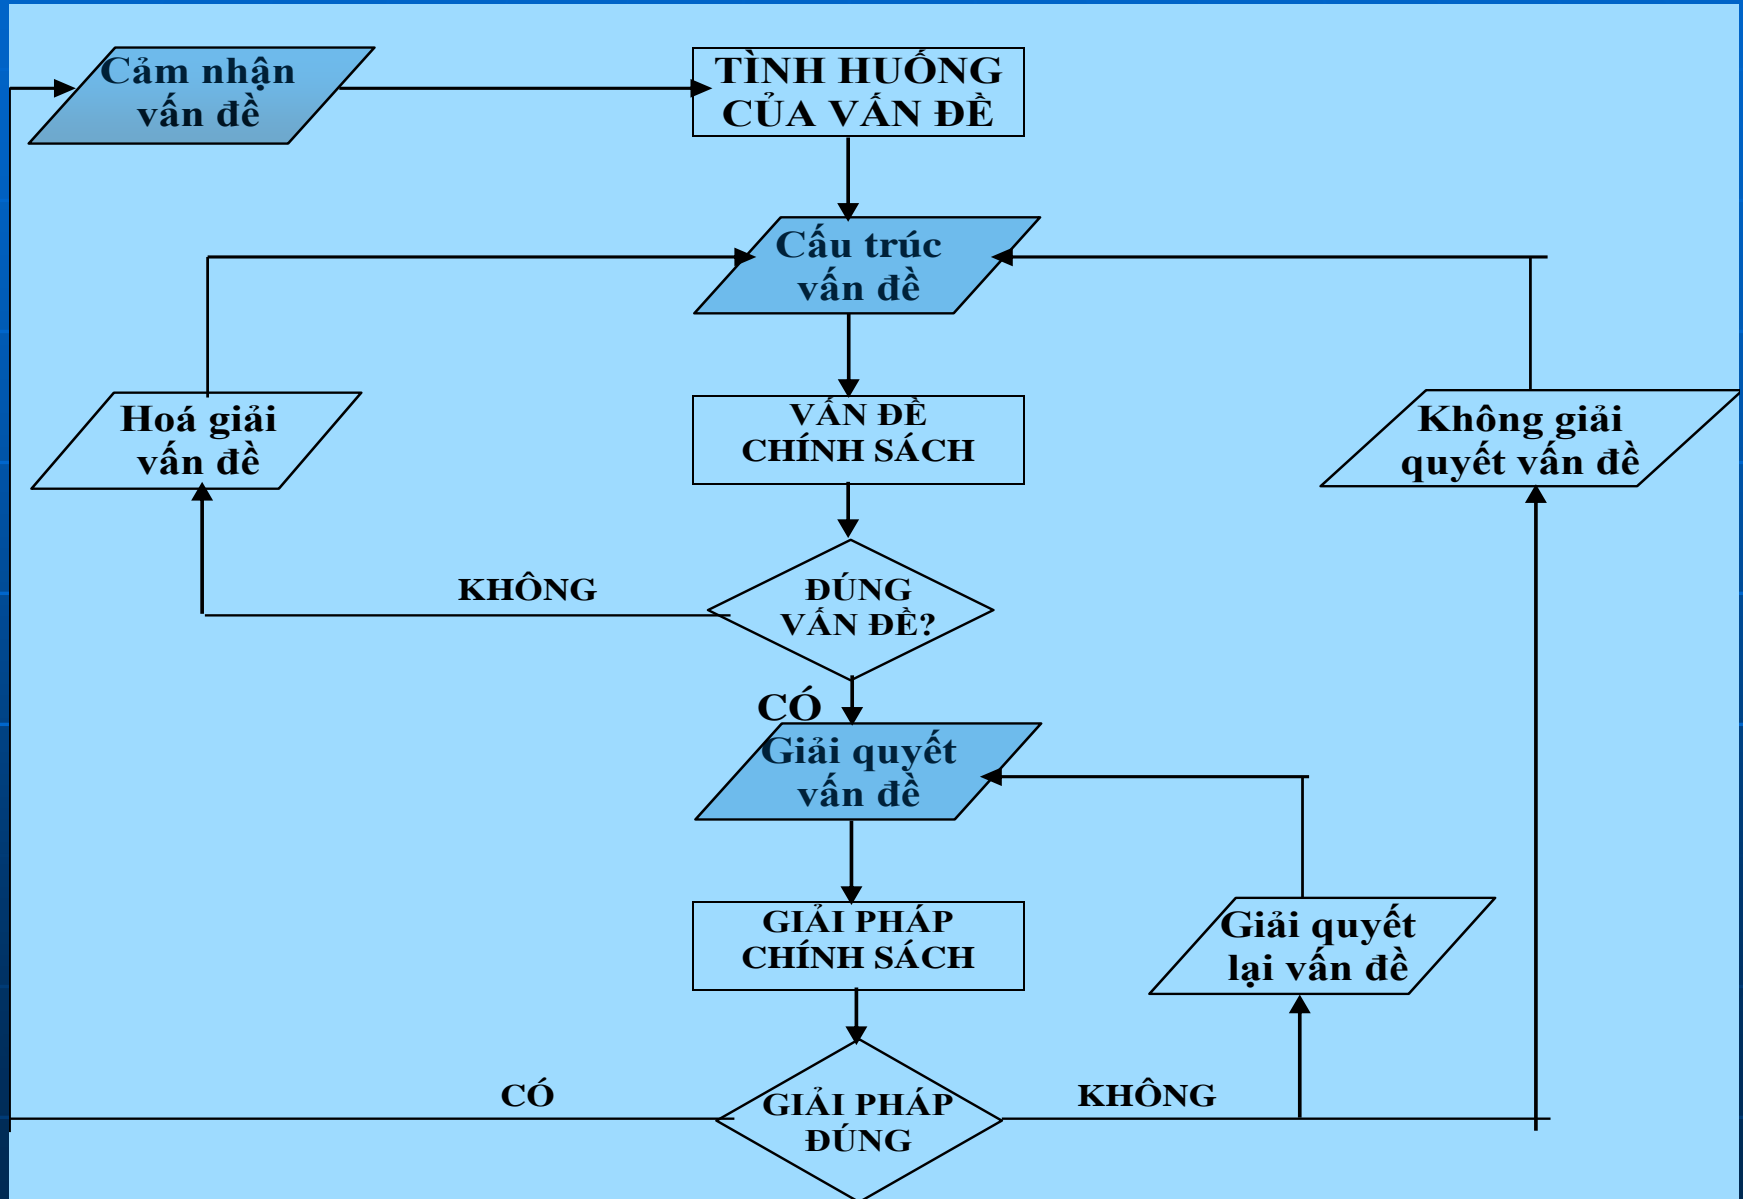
Cảm nhận vấn đề

TÌNH HUỐNG CỦA VẤN ĐỀ

Cấu trúc vấn đề

Hoá giải vấn đề

VẤN ĐỀ CHÍNH SÁCH

Không giải quyết vấn đề

KHÔNG

ĐÚNG VẤN ĐỀ?

CÓ

Giải quyết vấn đề

GIẢI PHÁP CHÍNH SÁCH

Giải quyết lại vấn đề

CÓ

GIẢI PHÁP ĐÚNG

KHÔNG